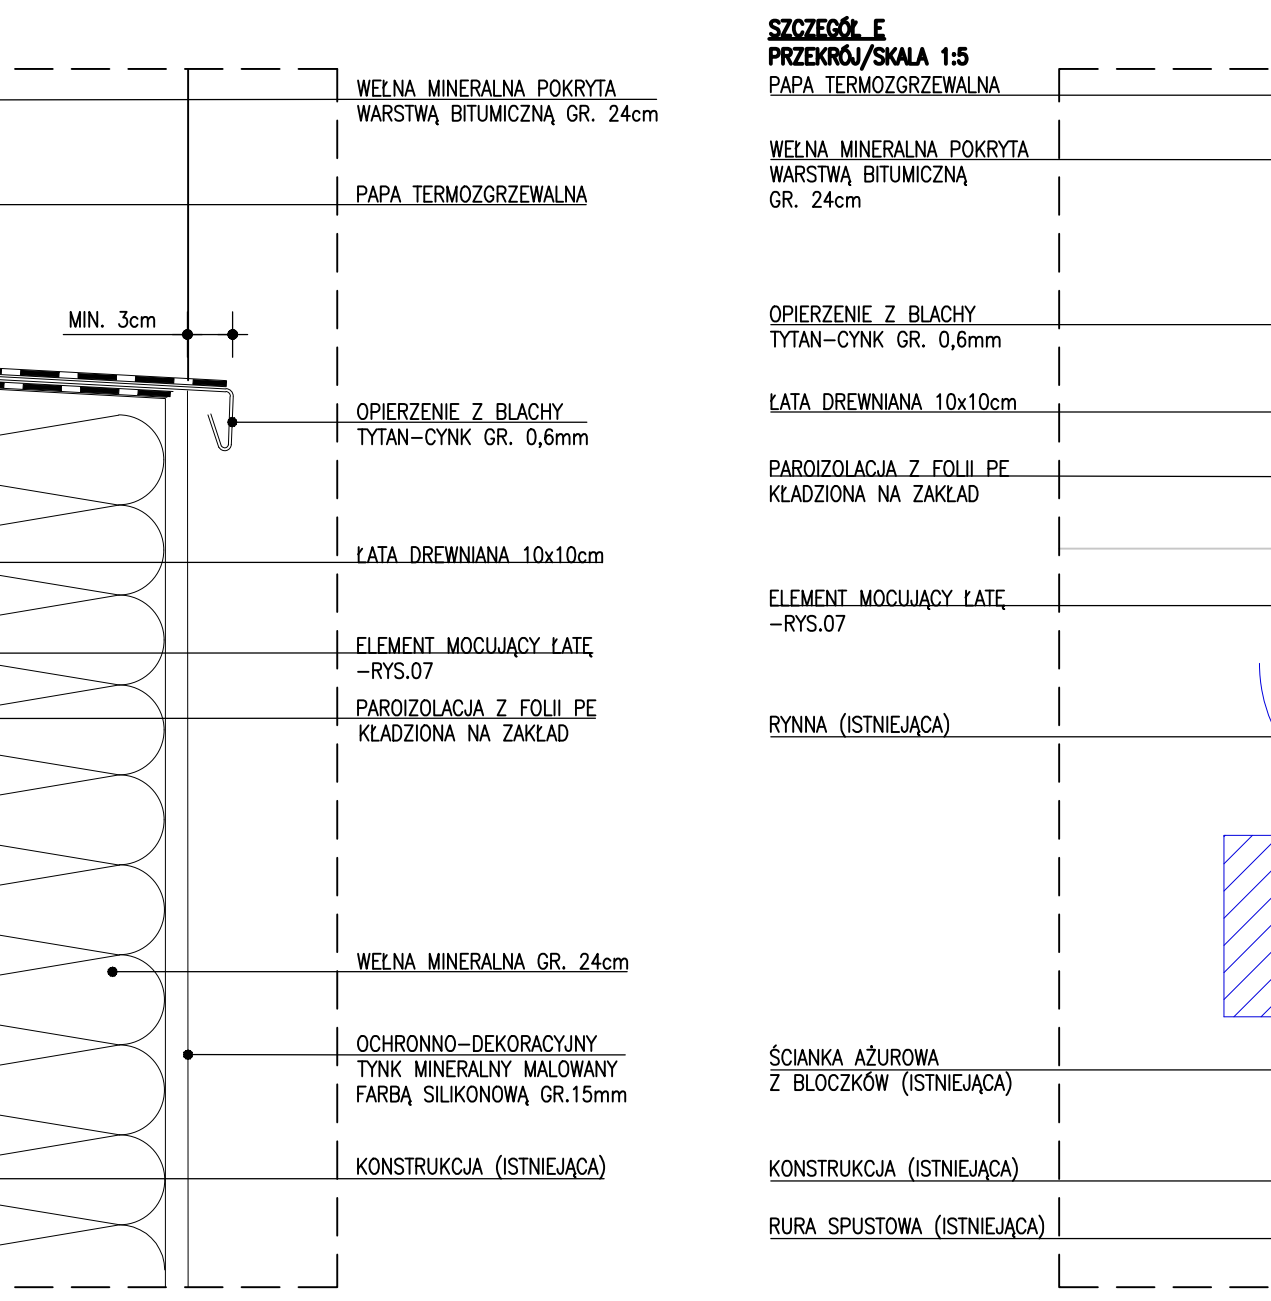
WEŁNA MINERALNA POKRYTA WARSTWĄ BITUMICZNĄ GR. 24cm

PAPA TERMOZGRZEWALNA

MIN. 3cm

OPIERZENIE Z BLACHY TYTAN–CYNK GR. 0,6mm

ŁATA DREWNIANA 10x10cm

ELEMENT MOCUJĄCY ŁATĘ –RYS.07

PAROIZOLACJA Z FOLII PE KŁADZIONA NA ZAKŁAD

WEŁNA MINERALNA GR. 24cm

OCHRONNO–DEKORACYJNY TYNK MINERALNY MALOWANY FARBĄ SILIKONOWĄ GR.15mm

KONSTRUKCJA (ISTNIEJĄCA)

SZCZEGÓŁ E
PRZEKRÓJ/SKALA 1:5

PAPA TERMOZGRZEWALNA

WEŁNA MINERALNA POKRYTA WARSTWĄ BITUMICZNĄ GR. 24cm

OPIERZENIE Z BLACHY TYTAN–CYNK GR. 0,6mm

ŁATA DREWNIANA 10x10cm

PAROIZOLACJA Z FOLII PE KŁADZIONA NA ZAKŁAD

ELEMENT MOCUJĄCY ŁATĘ –RYS.07

RYNNA (ISTNIEJĄCA)

ŚCIANKA AŻUROWA Z BLOCZKÓW (ISTNIEJĄCA)

KONSTRUKCJA (ISTNIEJĄCA)

RURA SPUSTOWA (ISTNIEJĄCA)